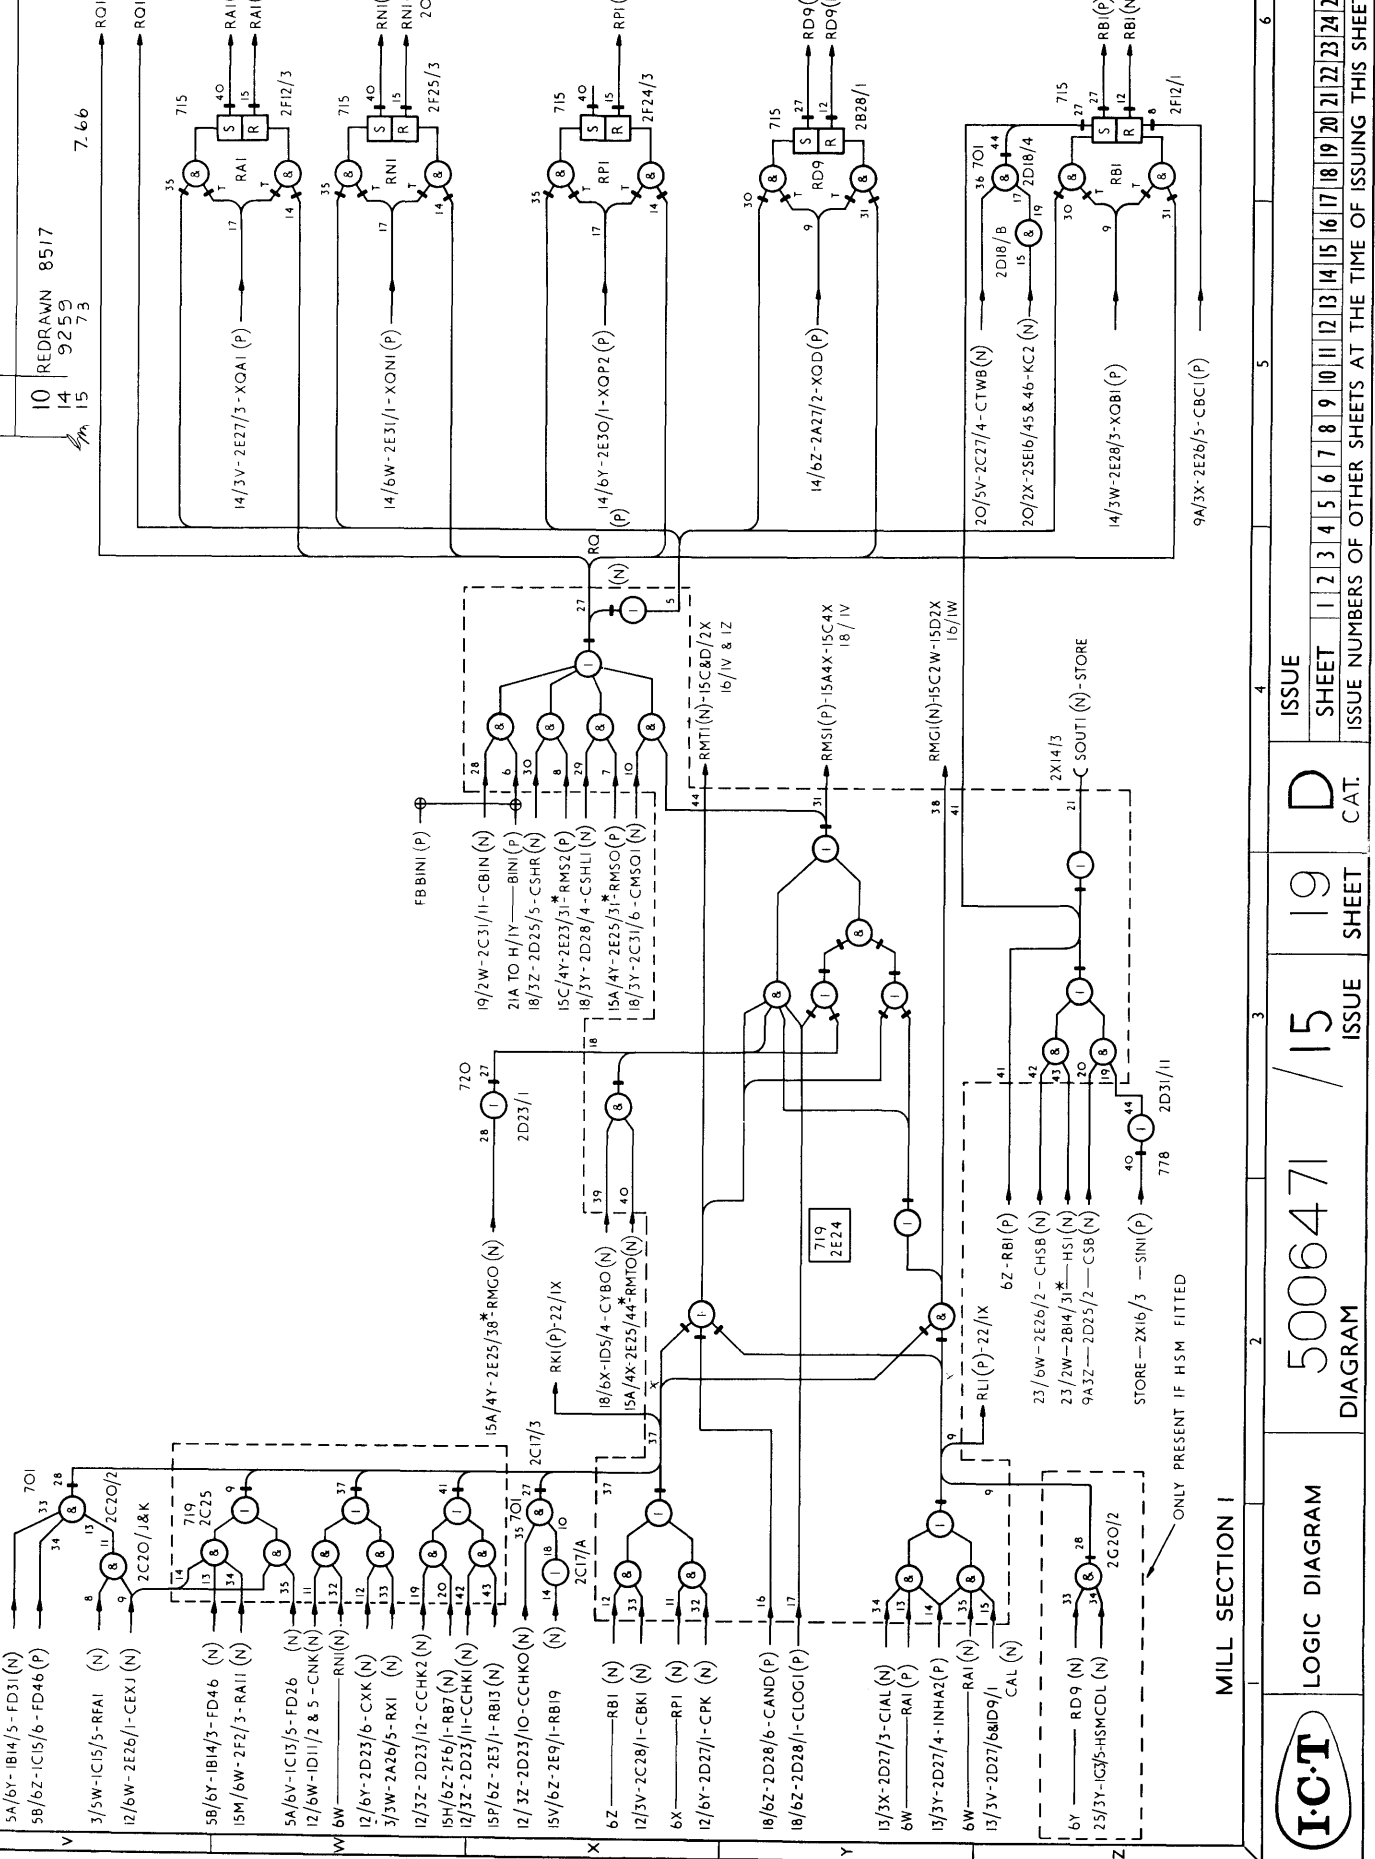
10 REDRAWN 8517
14 9259
15 73

7.66

RQI
RQI
RAI
RAI
RNI
RNI
RPI
RD9
RD9
RBI(P)
RBI(N)

715 40 15 S R RAI 2F12/3 35 17 14 T T
14/3V-2E27/3-XOAI (P)
715 40 15 S R RNI 2F25/3 35 17 14
14/6W-2E31/1-XONI (P)
715 40 15 S R RPI 2F24/3 35 17 14
14/6Y-2E30/1-XOP2 (P)
715 27 12 S R RD9 2B28/1 30 9 31
14/6Z-2A27/2-XQD (P)
36 701 44 2D18/4 17 2D18/B 15 19
20/5V-2C27/4-CTWB (N)
20/2X-2SE16/45&46-KC2 (N)
715 27 27 12 8 S R RBI 2F12/1 30 9 31
14/3W-2E28/3-XOBI (P)
9A/3X-2E26/5-CBCI (P)

RQ
27 (N) 5
RMTI(N)-15C&D/2X 16/IV & IZ
RMSI(P)-15A4X-15C4X 18/IV
RMGI(N)-15C2W-15D2X 16/IW
2X14/3 21 SOUTI (N)-STORE
FB BINI
28 6 30 8 29 7 10 44 31 38 41
19/2W-2C31/11-CBIN (N)
21A TO H/IY —— BINI (P)
18/3Z-2D25/5-CSHR (N)
15C/4Y-2E23/31-*RMS2 (P)
18/3Y-2D28/4-CSHLI (N)
15A/4Y-2E25/31-*RMSO (P)
18/3Y-2C31/6-CMSQI (N)
720 28 27 2D23/1
18
39 40
18/6X-ID5/4-CYBO (N)
15A/4X-2E25/44*-RMTO (N)
RKI(P)-22/IX
719 2E24
15A/4Y-2E25/38*-RMGO (N)
2C17/3
37 X
41 42 43 20 19 44 40 2D31/11 778
6Z-RBI (P)
23/6W-2E26/2-CHSB (N)
23/2W-2B14/31*-HSI (N)
9A3Z-2D25/2-CSB (N)
STORE-2X16/3 -SINI (P)
RLI (P)-22/IX
9
ONLY PRESENT IF HSM FITTED

701 33 28 34 13 11 2C20/2 8 9 2C20/J&K
5A/6Y-IB14/5-FD31 (N)
5B/6Z-IC15/6-FD46 (P)
3/5W-IC15/5-RFAI (N)
12/6W-2E26/1-CEXI (N)
719 2C25 9 14 13 34 35 37 11 32 33 41 19 20 42 43
5B/6Y-IB14/3-FD46 (N)
15M/6W-2F2/3-RAII (N)
5A/6V-IC13/5-FD26 (N)
12/6W-ID11/2 & 5-CNK (N)
6W —— RNI (N)
12/6Y-2D23/6-CXK (N)
3/3W-2A26/5-RXI (N)
12/3Z-2D23/12-CCHK2 (N)
15H/6Z-2F6/1-RB7 (N)
12/3Z-2D23/11-CCHKI (N)
15P/6Z-2E3/1-RBI3 (N)
12/3Z-2D23/10-CCHKO (N)
15V/6Z-2E9/1-RBI9 (N)
35 701 27 14 18 10 2C17/A
12 33 11 32 37 16 17
6Z —— RBI (N)
12/3V-2C28/1-CBKI (N)
6X —— RPI (N)
12/6Y-2D27/1-CPK (N)
18/6Z-2D28/6-CAND (P)
18/6Z-2D28/1-CLOGI (P)
34 13 14 35 15 9
13/3X-2D27/3-CIAL (N)
6W —— RAI (P)
13/3Y-2D27/4-INHA2 (P)
6W —— RAI (N)
13/3V-2D27/6&ID9/1 CAL (N)
33 28 34 2G20/2
6Y —— RD9 (N)
25/3Y-IG3/5-HSMCDL (N)

V W X Y Z
MILL SECTION I

I·C·T LOGIC DIAGRAM
500647I DIAGRAM
/15 ISSUE
19 SHEET
D CAT.
ISSUE
SHEET 1 2 3 4 5 6 7 8 9 10 11 12 13 14 15 16 17 18 19 20 21 22 23 24 2
ISSUE NUMBERS OF OTHER SHEETS AT THE TIME OF ISSUING THIS SHEET
2 3 4 5 6